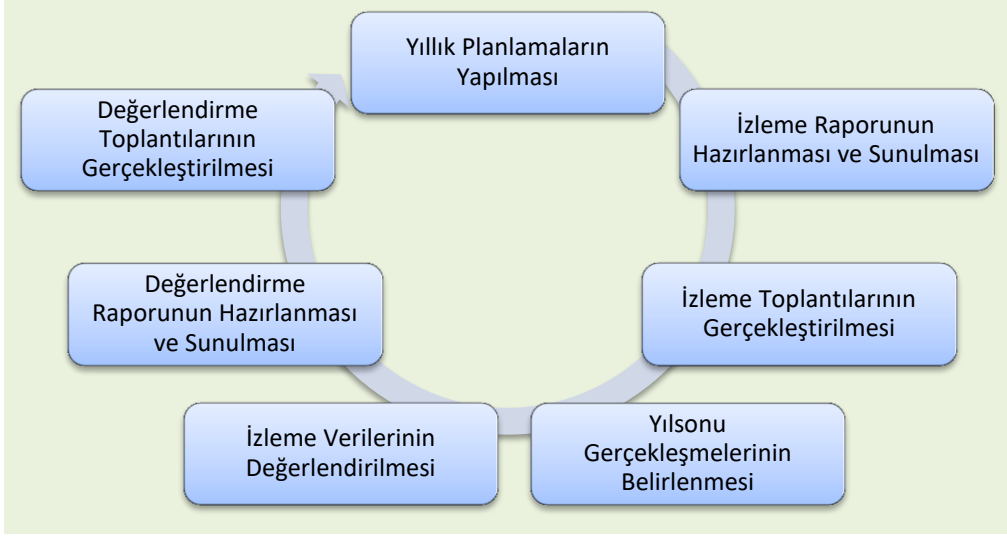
Yıllık Planlamaların Yapılması

İzleme Raporunun Hazırlanması ve Sunulması

İzleme Toplantılarının Gerçekleştirilmesi

Yılsonu Gerçekleşmelerinin Belirlenmesi

İzleme Verilerinin Değerlendirilmesi

Değerlendirme Raporunun Hazırlanması ve Sunulması

Değerlendirme Toplantılarının Gerçekleştirilmesi